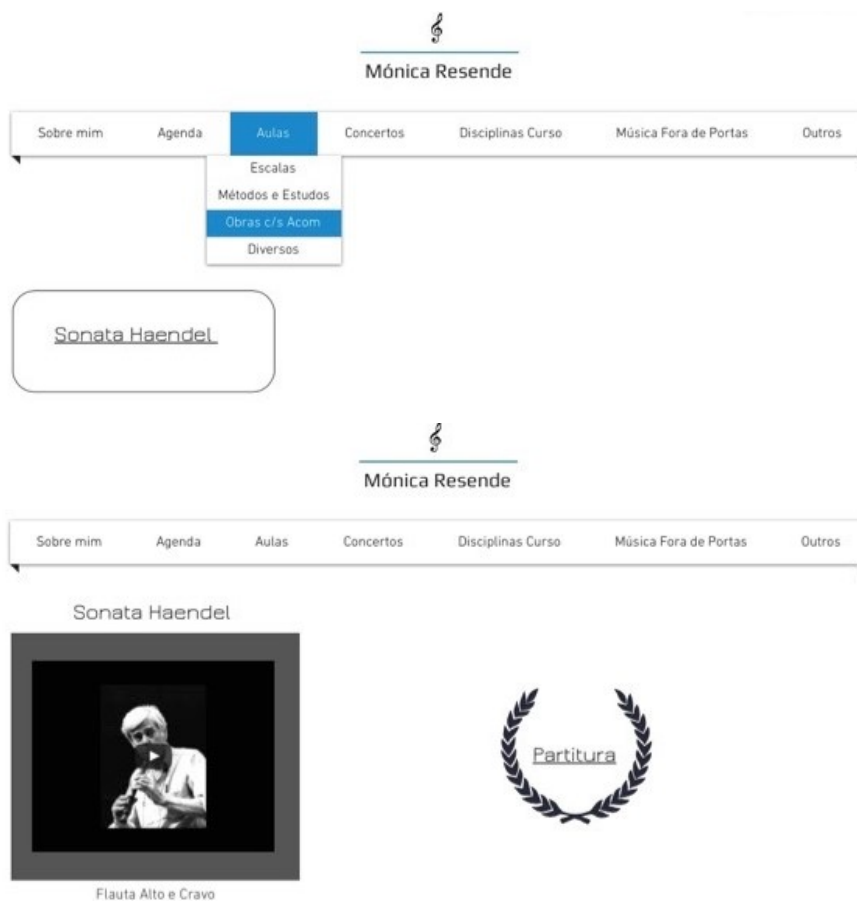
Mónica Resende

Sobre mim | Agenda | Aulas | Concertos | Disciplinas Curso | Música Fora de Portas | Outros

Escalas
Métodos e Estudos
Obras c/s Acom
Diversos

Sonata Haendel

Mónica Resende

Sobre mim | Agenda | Aulas | Concertos | Disciplinas Curso | Música Fora de Portas | Outros

Sonata Haendel

Partitura

Flauta Alto e Cravo